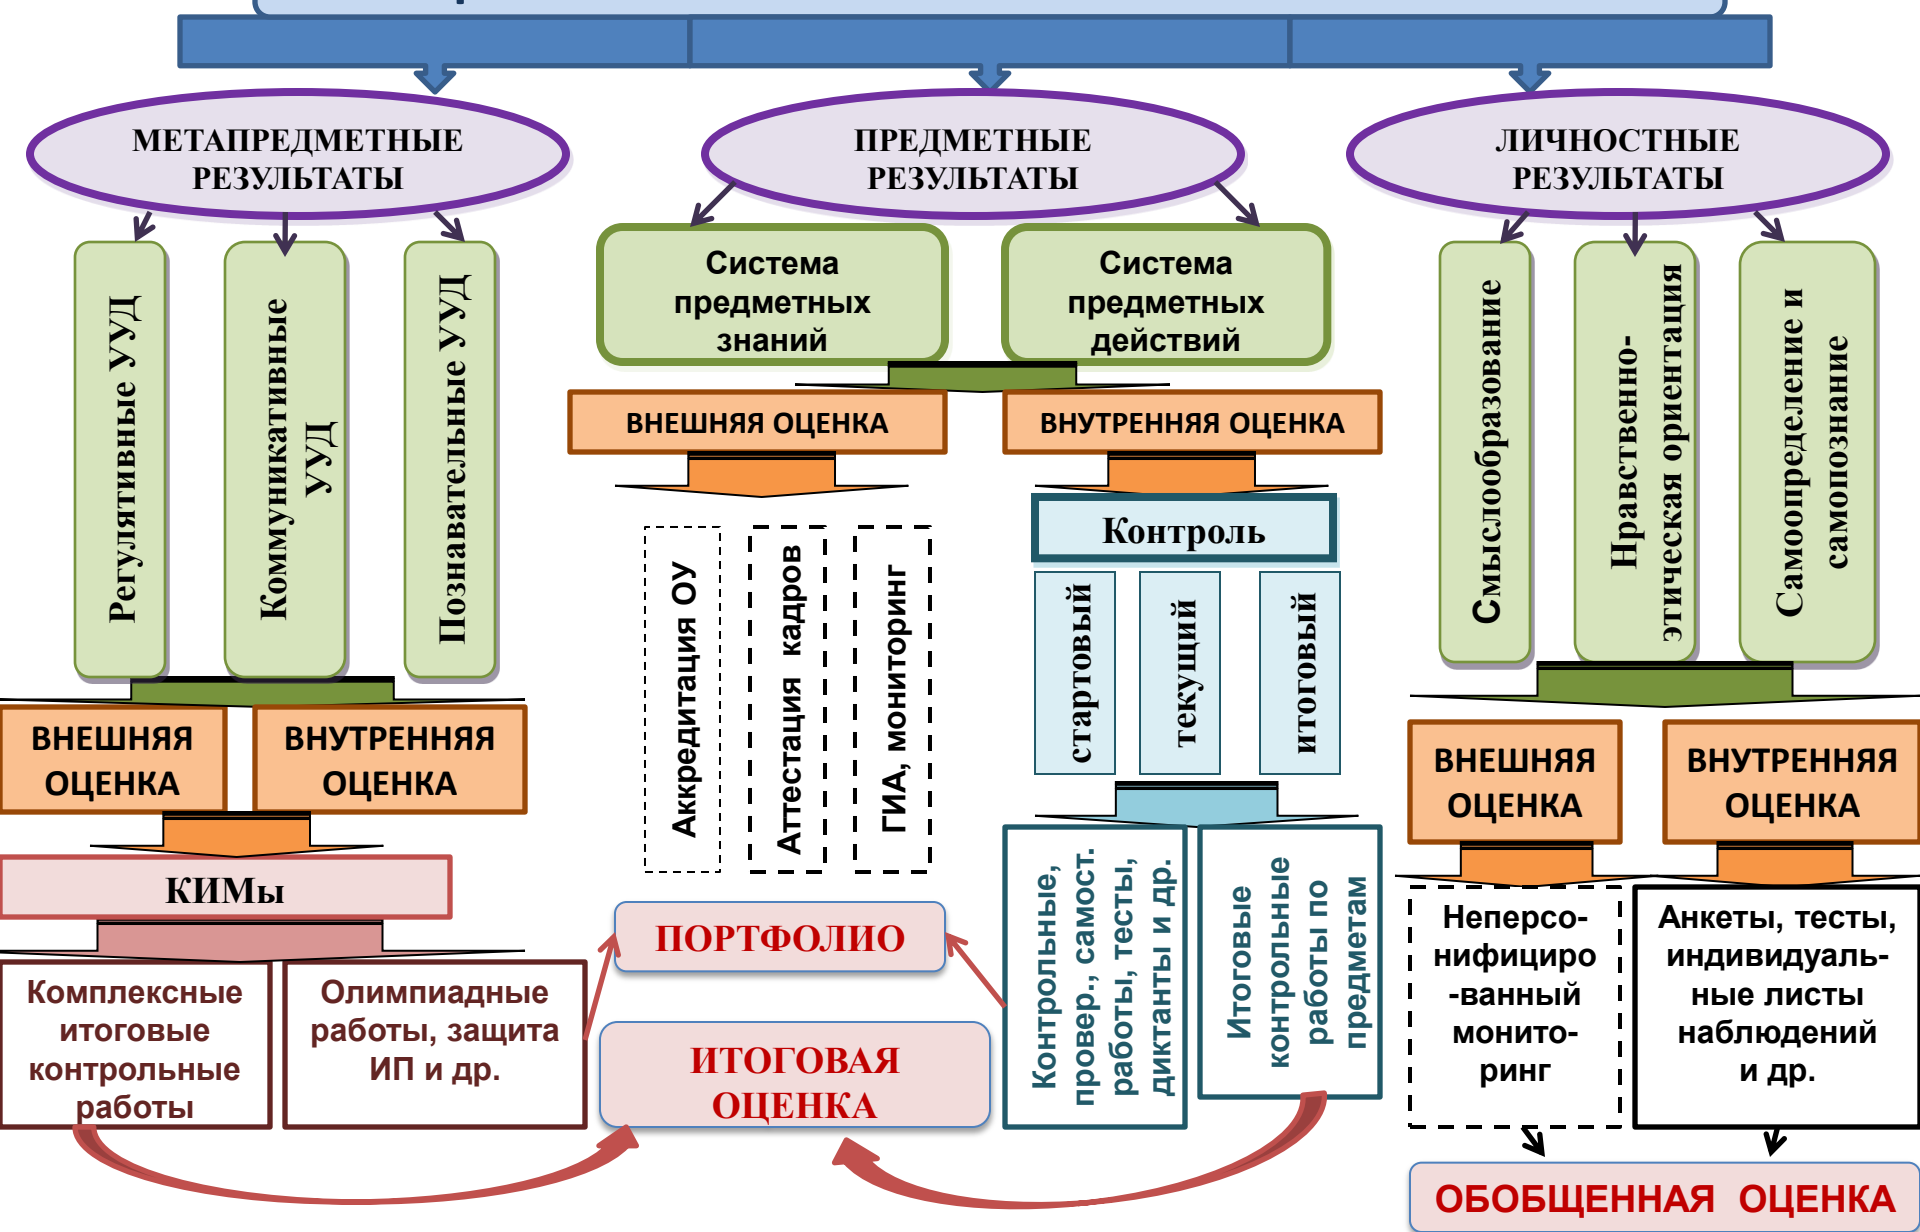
МЕТАПРЕДМЕТНЫЕ РЕЗУЛЬТАТЫ

ПРЕДМЕТНЫЕ РЕЗУЛЬТАТЫ

ЛИЧНОСТНЫЕ РЕЗУЛЬТАТЫ

Регулятивные УУД

Коммуникативные УУД

Познавательные УУД

Система предметных знаний

Система предметных действий

Смыслообразование

Нравственно-этическая ориентация

Самоопределение и самопознание

ВНЕШНЯЯ ОЦЕНКА

ВНУТРЕННЯЯ ОЦЕНКА

Контроль

стартовый

текущий

итоговый

Аккредитация ОУ

Аттестация кадров

ГИА, мониторинг

ВНЕШНЯЯ ОЦЕНКА

ВНУТРЕННЯЯ ОЦЕНКА

ВНЕШНЯЯ ОЦЕНКА

ВНУТРЕННЯЯ ОЦЕНКА

КИМы

Комплексные итоговые контрольные работы

Олимпиадные работы, защита ИП и др.

ПОРТФОЛИО

ИТОГОВАЯ ОЦЕНКА

Контрольные, провер., самост. работы, тесты, диктанты и др.

Итоговые контрольные работы по предметам

Неперсонифицированный мониторинг

Анкеты, тесты, индивидуальные листы наблюдений и др.

ОБОБЩЕННАЯ ОЦЕНКА